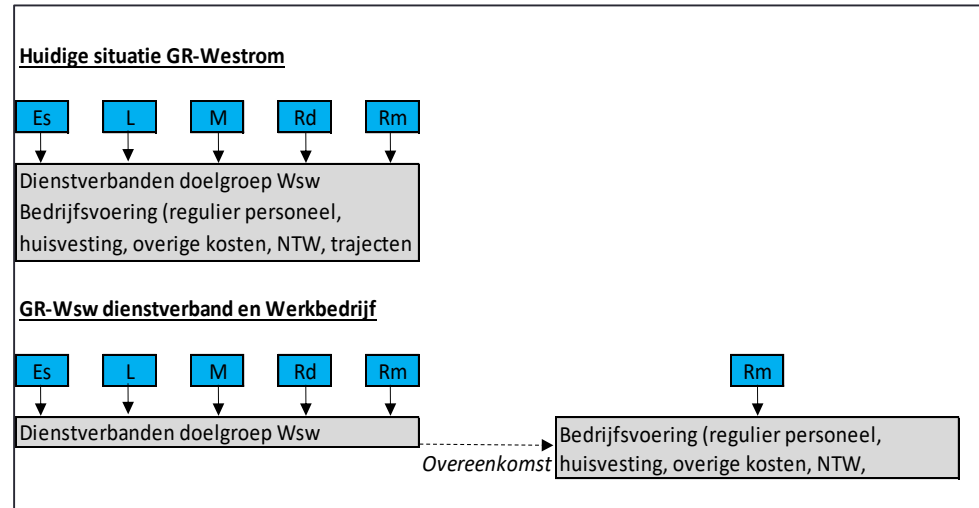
Huidige situatie GR-Westrom

Es L M Rd Rm

Dienstverbanden doelgroep Wsw
Bedrijfsvoering (regulier personeel, huisvesting, overige kosten, NTW, trajecten

GR-Wsw dienstverband en Werkbedrijf

Es L M Rd Rm

Dienstverbanden doelgroep Wsw

Overeenkomst

Rm

Bedrijfsvoering (regulier personeel, huisvesting, overige kosten, NTW,